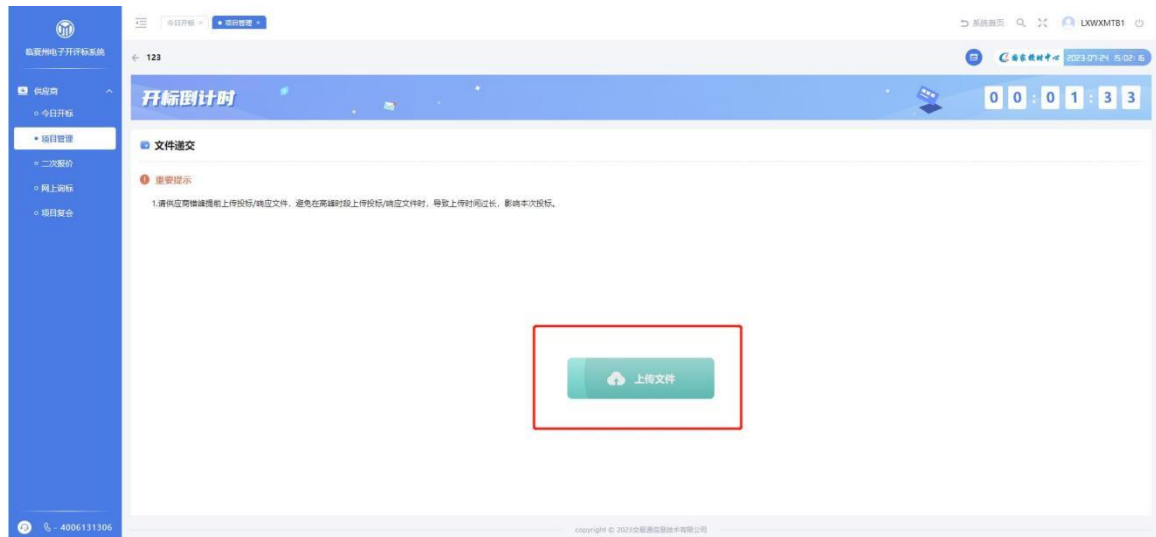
临夏州电子开评标系统

供应商
今日开标
项目管理
二次报价
网上询标
项目复会

4006131306

今日开标 × • 项目管理 ×

系统首页 LXWXMTB1

← 123

国家授时中心 2023-07-24 15:02:16

开标倒计时

0 0 : 0 1 : 3 3

文件递交

重要提示

1.请供应商错峰提前上传投标/响应文件，避免在高峰时段上传投标/响应文件时，导致上传时间过长，影响本次投标。

上传文件

copyright © 2023全程通信息技术有限公司